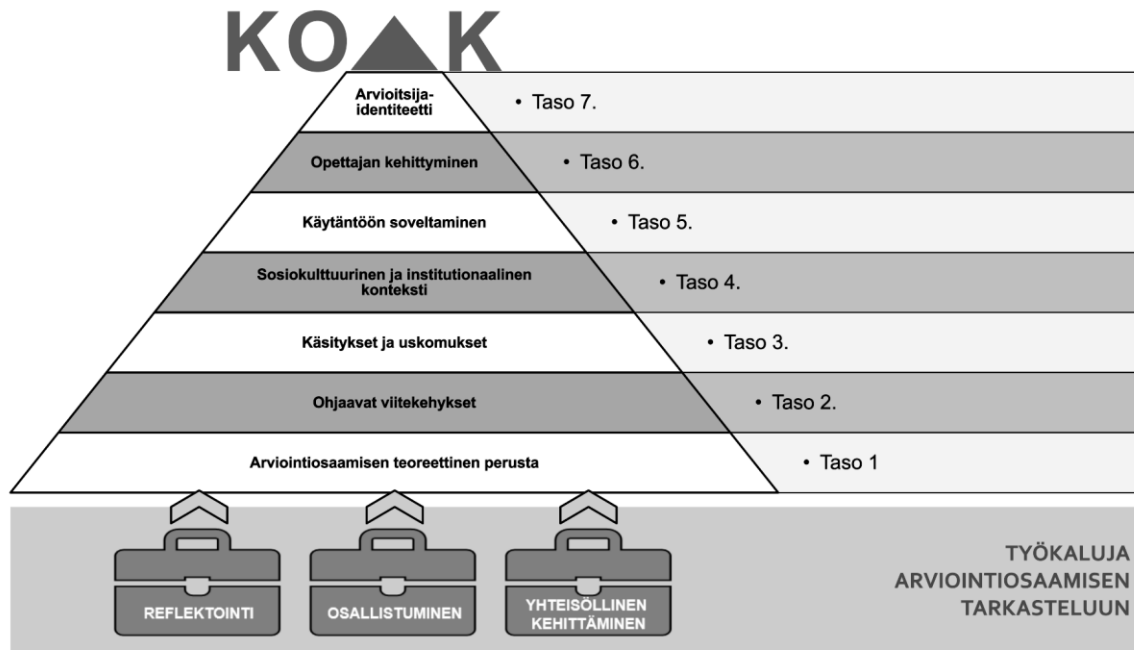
KO▲K

Arvioitsija-identiteetti
• Taso 7.

Opettajan kehittyminen
• Taso 6.

Käytäntöön soveltaminen
• Taso 5.

Sosiokulttuurinen ja institutionaalinen konteksti
• Taso 4.

Käsitykset ja uskomukset
• Taso 3.

Ohjaavat viitekehykset
• Taso 2.

Arviointiosaamisen teoreettinen perusta
• Taso 1

REFLEKTOINTI

OSALLISTUMINEN

YHTEISÖLLINEN KEHITTÄMINEN

TYÖKALUJA ARVIOINTIOSAAMISEN TARKASTELUUN